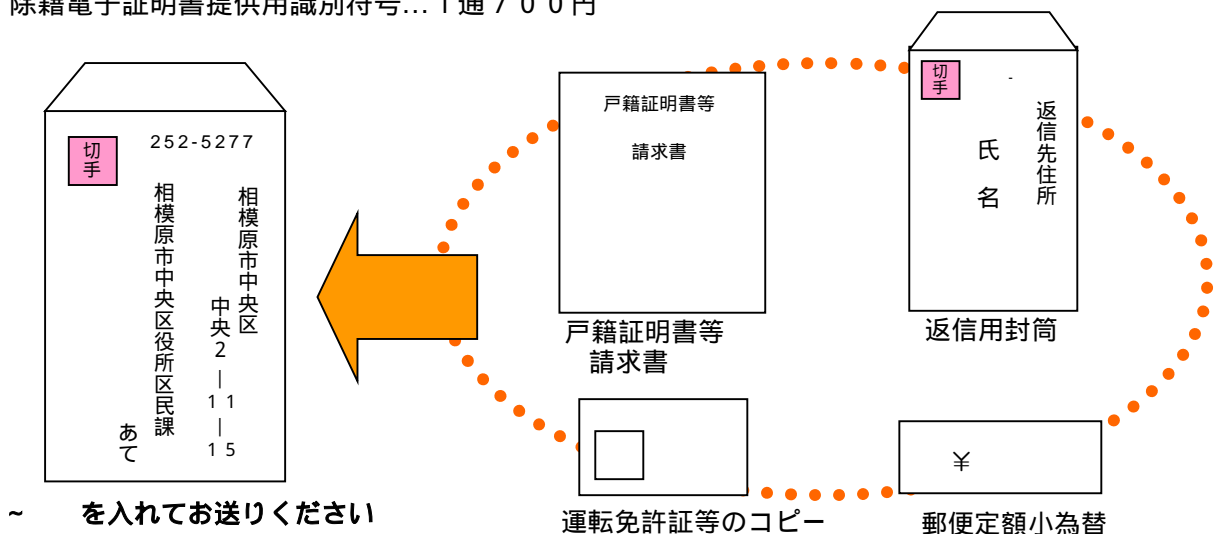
除籍電子証明書提供用識別符号…１通７００円

切手
252-5277
相模原市中央区
中央２－１１－１５
相模原市中央区役所区民課
あて

戸籍証明書等
請求書

戸籍証明書等
請求書

切手
返信先住所
氏名

返信用封筒

運転免許証等のコピー

¥

郵便定額小為替

～　を入れてお送りください